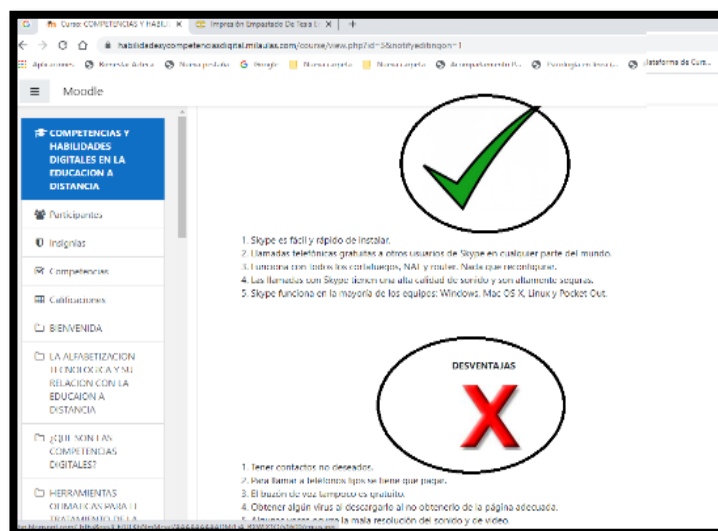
Curso: COMPETENCIAS Y HABILI ×
Impresión Empastado De Tesis ×
+
habilidadesycompetenciasdigital.milaulas.com/course/view.php?id=3&notifyeditingon=1
Aplicaciones  Bienvenido  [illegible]  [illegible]  Google  Nueva carpeta  Nueva carpeta  Acompañamiento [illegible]  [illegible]  Plataforma de Curs...
Moodle
COMPETENCIAS Y HABILIDADES DIGITALES EN LA EDUCACION A DISTANCIA
Participantes
Insignias
Competencias
Calificaciones
BIENVENIDA
LA ALFABETIZACION TECNOLOGICA Y SU RELACION CON LA EDUCACION A DISTANCIA
¿QUE SON LAS COMPETENCIAS DIGITALES?
HERRAMIENTAS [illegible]
1. Skype es fácil y rápido de instalar.
2. Llamadas telefónicas gratuitas a otros usuarios de Skype en cualquier parte del mundo.
3. Funciona con todos los cortafuegos, NAT y router. Nada que reconfigurar.
4. Las llamadas con Skype tienen una alta calidad de sonido y son altamente seguras.
5. Skype funciona en la mayoría de los equipos: Windows, Mac OS X, Linux y Pocket Out.
DESVENTAJAS
1. Tener contactos no deseados.
2. Para llamar a teléfonos fijos se tiene que pagar.
3. El buzón de voz tampoco es gratuito.
4. Obtener algún virus al descargarlo al no obtenerlo de la página adecuada.
5. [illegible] la mala resolución del sonido y de video.